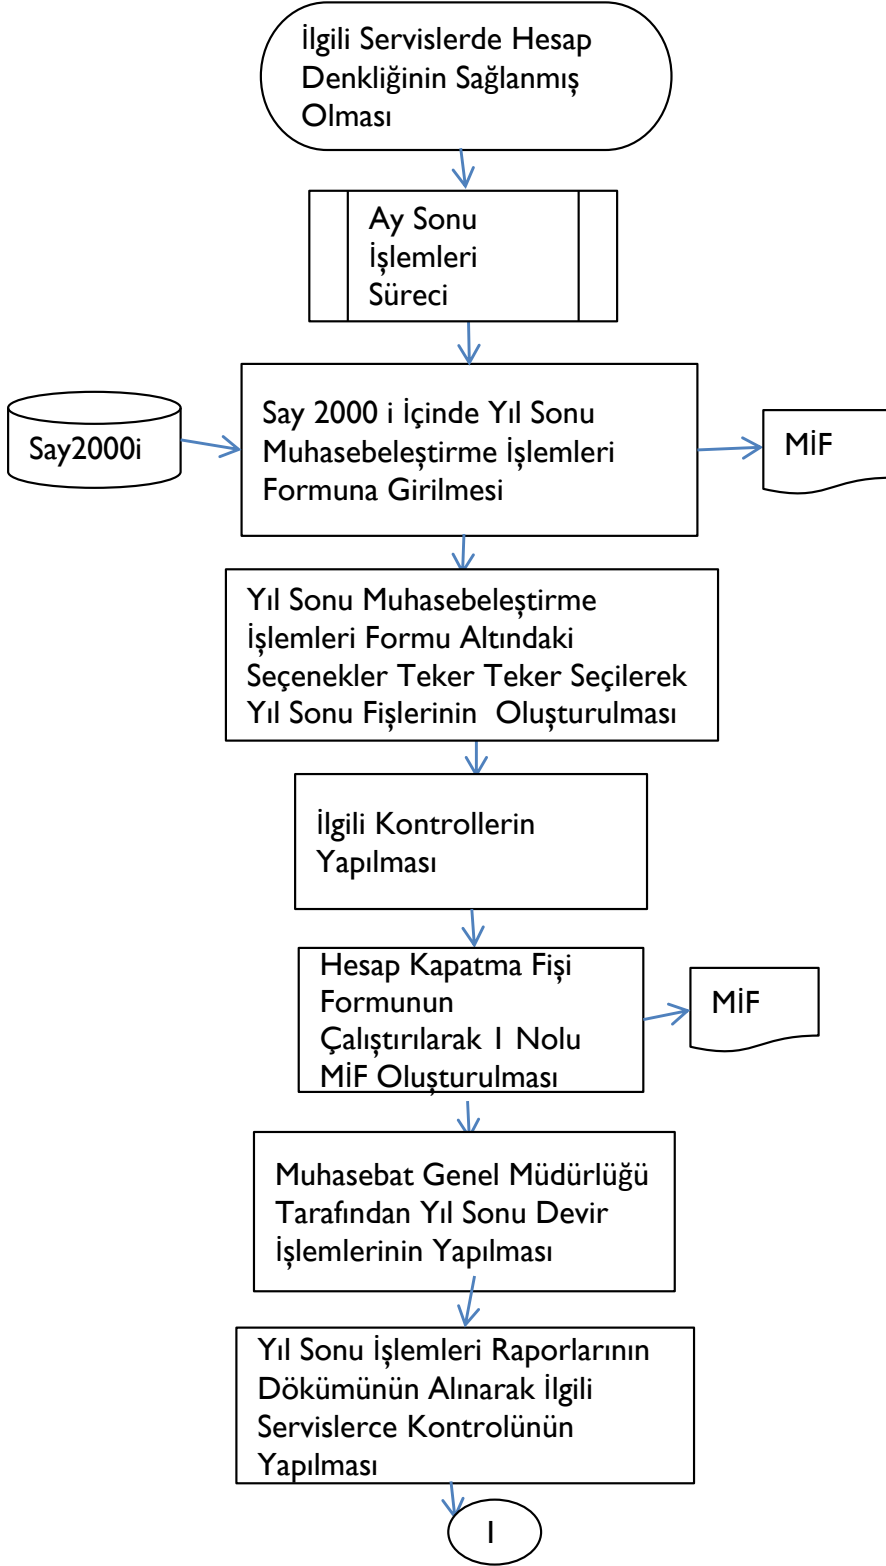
İlgili Servislerde Hesap Denkliğinin Sağlanmış Olması

Ay Sonu İşlemleri Süreci

Say2000i

Say 2000 i İçinde Yıl Sonu Muhasebeleştirme İşlemleri Formuna Girilmesi

MİF

Yıl Sonu Muhasebeleştirme İşlemleri Formu Altındaki Seçenekler Teker Teker Seçilerek Yıl Sonu Fişlerinin Oluşturulması

İlgili Kontrollerin Yapılması

Hesap Kapatma Fişi Formunun Çalıştırılarak 1 Nolu MİF Oluşturulması

MİF

Muhasebat Genel Müdürlüğü Tarafından Yıl Sonu Devir İşlemlerinin Yapılması

Yıl Sonu İşlemleri Raporlarının Dökümünün Alınarak İlgili Servislerce Kontrolünün Yapılması

1